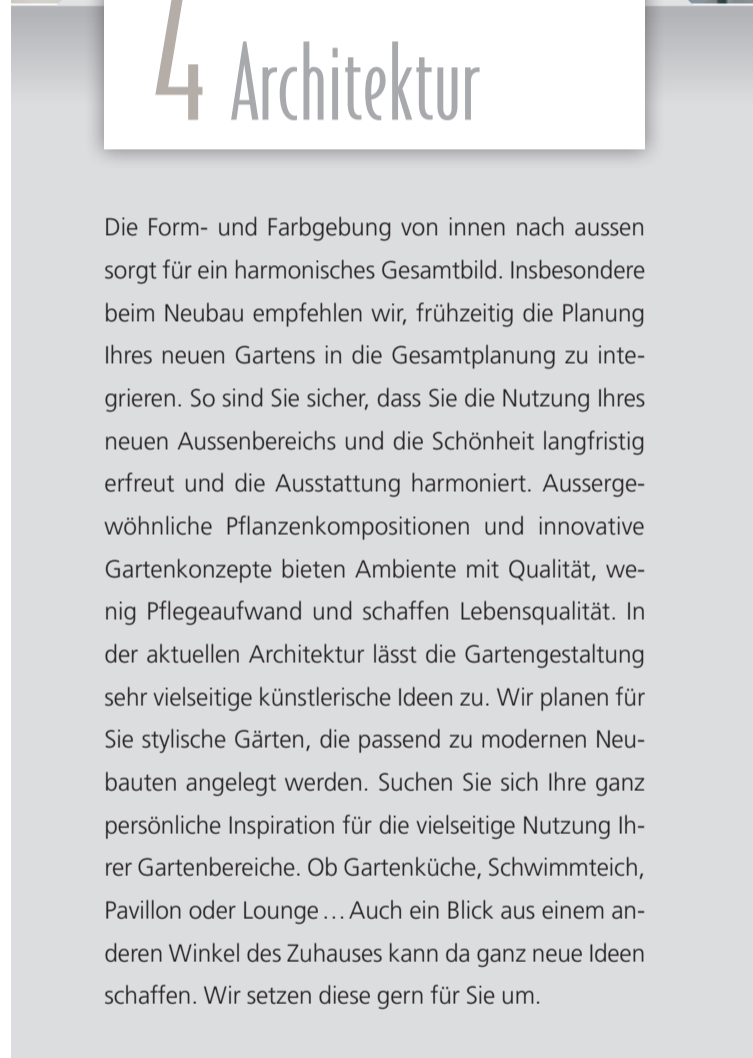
4 Architektur

Die Form- und Farbgebung von innen nach aussen sorgt für ein harmonisches Gesamtbild. Insbesondere beim Neubau empfehlen wir, frühzeitig die Planung Ihres neuen Gartens in die Gesamtplanung zu integrieren. So sind Sie sicher, dass Sie die Nutzung Ihres neuen Aussenbereichs und die Schönheit langfristig erfreut und die Ausstattung harmoniert. Aussergewöhnliche Pflanzenkompositionen und innovative Gartenkonzepte bieten Ambiente mit Qualität, wenig Pflegeaufwand und schaffen Lebensqualität. In der aktuellen Architektur lässt die Gartengestaltung sehr vielseitige künstlerische Ideen zu. Wir planen für Sie stylische Gärten, die passend zu modernen Neubauten angelegt werden. Suchen Sie sich Ihre ganz persönliche Inspiration für die vielseitige Nutzung Ihrer Gartenbereiche. Ob Gartenküche, Schwimmteich, Pavillon oder Lounge… Auch ein Blick aus einem anderen Winkel des Zuhauses kann da ganz neue Ideen schaffen. Wir setzen diese gern für Sie um.